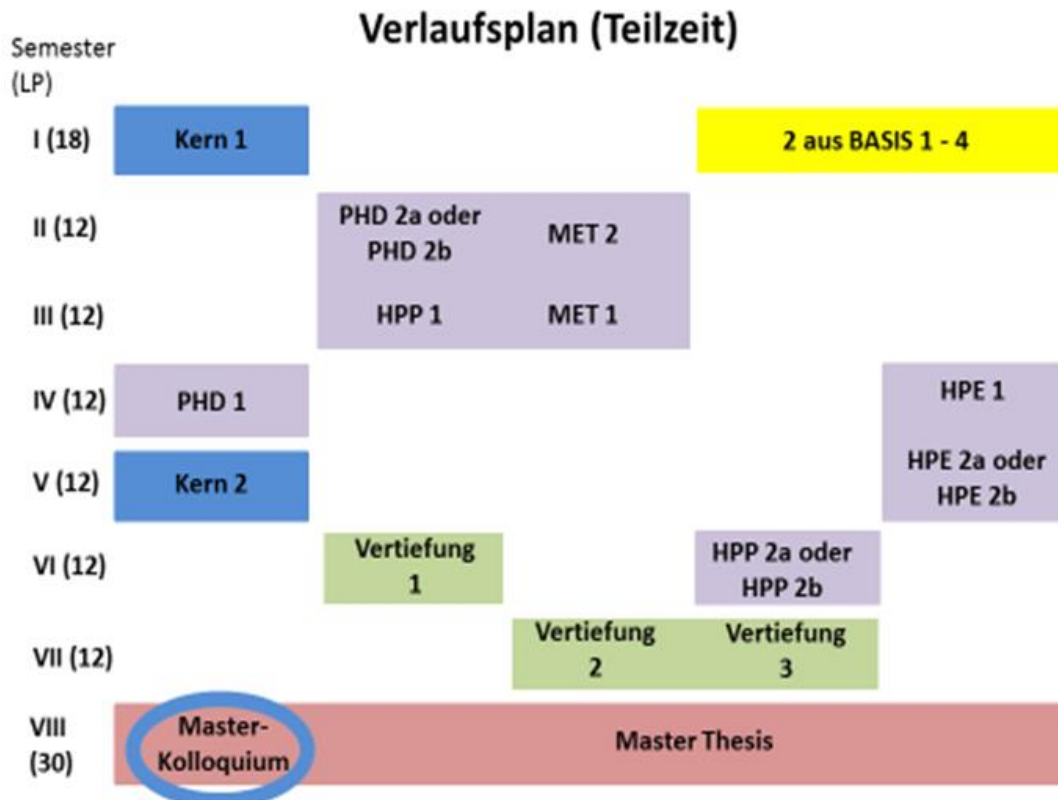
Verlaufsplan (Teilzeit)

Semester (LP)

I (18)
Kern 1
2 aus BASIS 1 - 4

II (12)
PHD 2a oder PHD 2b
MET 2

III (12)
HPP 1
MET 1

IV (12)
PHD 1
HPE 1

V (12)
Kern 2
HPE 2a oder HPE 2b

VI (12)
Vertiefung 1
HPP 2a oder HPP 2b

VII (12)
Vertiefung 2
Vertiefung 3

VIII (30)
Master-Kolloquium
Master Thesis